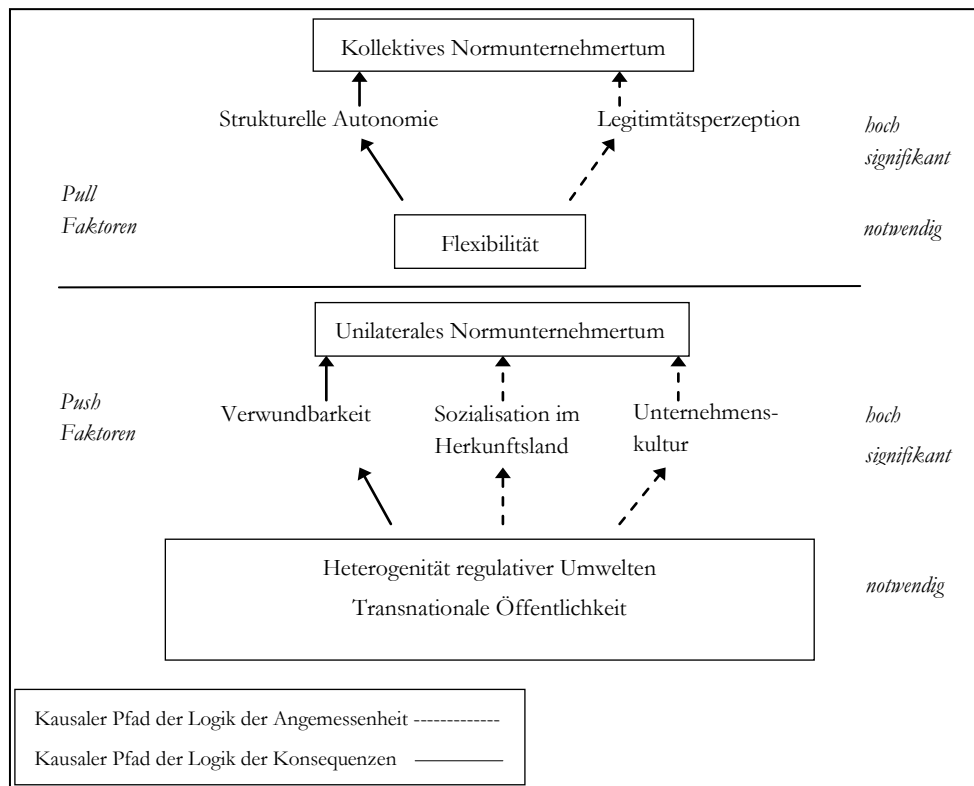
Kollektives Normunternehmertum

Strukturelle Autonomie

Legitimtätsperzeption

*hoch signifikant*

*Pull Faktoren*

Flexibilität

*notwendig*

Unilaterales Normunternehmertum

*Push Faktoren*

Verwundbarkeit

Sozialisation im Herkunftsland

Unternehmenskultur

*hoch signifikant*

Heterogenität regulativer Umwelten

Transnationale Öffentlichkeit

*notwendig*

Kausaler Pfad der Logik der Angemessenheit -------------

Kausaler Pfad der Logik der Konsequenzen ———